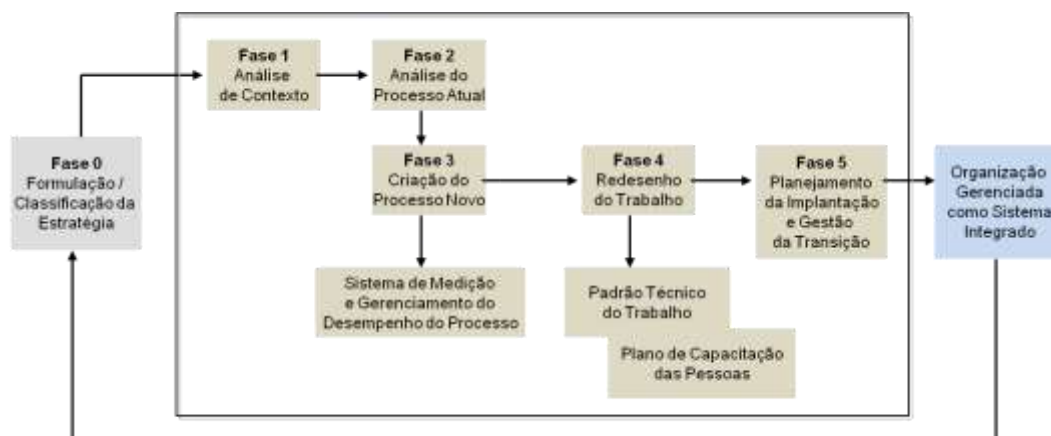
Fase 0
Formulação / Classificação da Estratégia

Fase 1
Análise de Contexto

Fase 2
Análise do Processo Atual

Fase 3
Criação do Processo Novo

Sistema de Medição e Gerenciamento do Desempenho do Processo

Fase 4
Redesenho do Trabalho

Padrão Técnico do Trabalho

Plano de Capacitação das Pessoas

Fase 5
Planejamento da Implantação e Gestão da Transição

Organização Gerenciada como Sistema Integrado